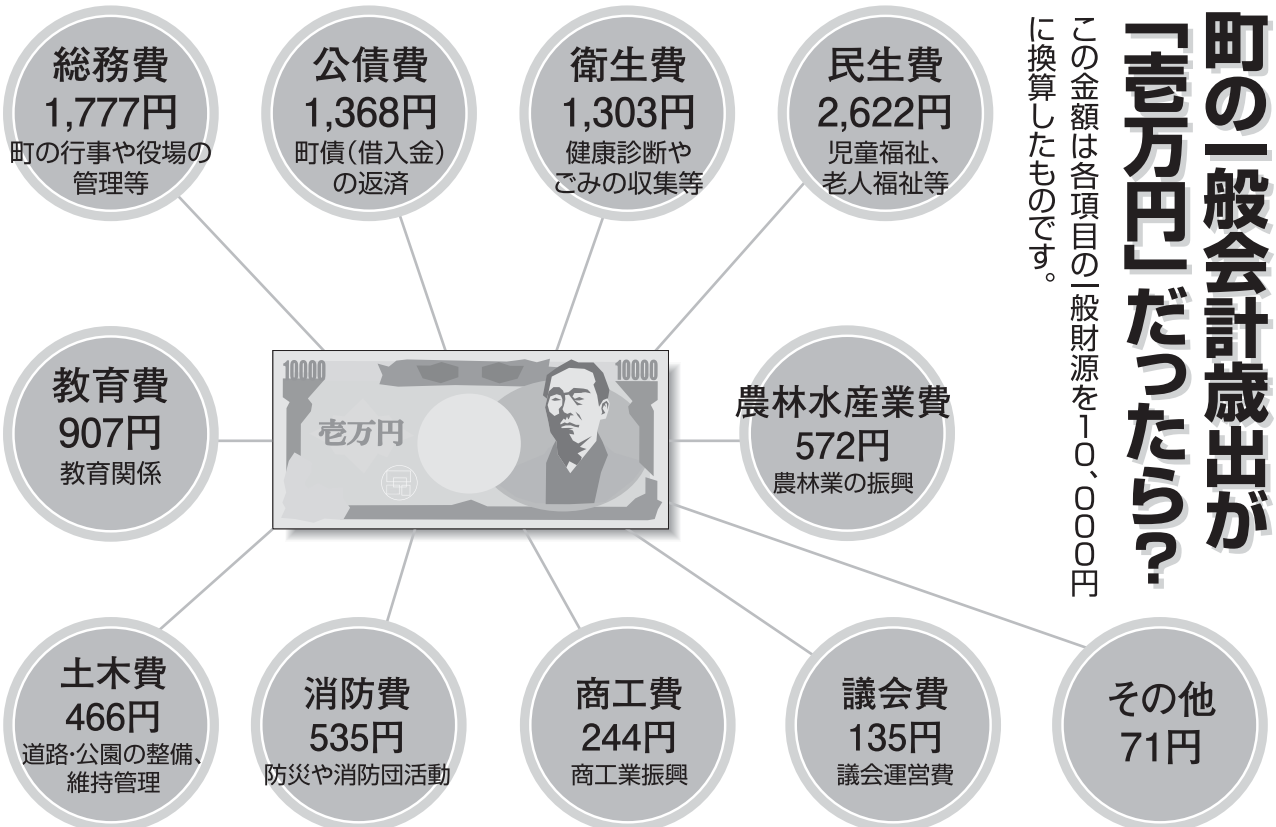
町の一般会計歳出が「壱万円」だったら?

この金額は各項目の一般財源を10,000円に換算したものです。

民生費
2,622円
児童福祉、老人福祉等

衛生費
1,303円
健康診断やごみの収集等

公債費
1,368円
町債(借入金)の返済

総務費
1,777円
町の行事や役場の管理等

教育費
907円
教育関係

10000
壱万円
10000

農林水産業費
572円
農林業の振興

土木費
466円
道路・公園の整備、維持管理

消防費
535円
防災や消防団活動

商工費
244円
商工業振興

議会費
135円
議会運営費

その他
71円